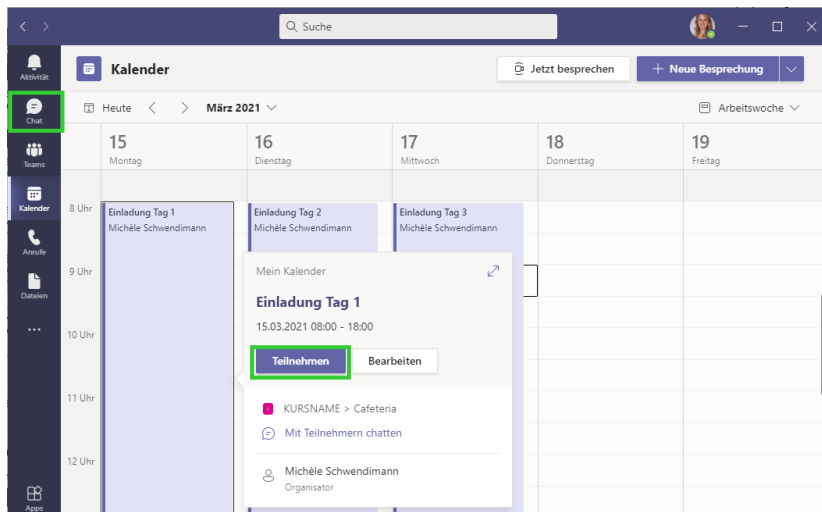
Suche

Aktivität

Chat

Teams

Kalender

Anrufe

Dateien

...

Apps

Kalender

Jetzt besprechen

+ Neue Besprechung

Heute

März 2021

Arbeitswoche

| | 15 Montag | 16 Dienstag | 17 Mittwoch | 18 Donnerstag | 19 Freitag |
|---|---|---|---|---|---|
| 8 Uhr | Einladung Tag 1 Michèle Schwendimann | Einladung Tag 2 Michèle Schwendimann | Einladung Tag 3 Michèle Schwendimann | | |
| 9 Uhr | | | | | |
| 10 Uhr | | | | | |
| 11 Uhr | | | | | |
| 12 Uhr | | | | | |

Mein Kalender

Einladung Tag 1

15.03.2021 08:00 - 18:00

Teilnehmen

Bearbeiten

KURSNAME > Cafeteria

Mit Teilnehmern chatten

Michèle Schwendimann

Organisator